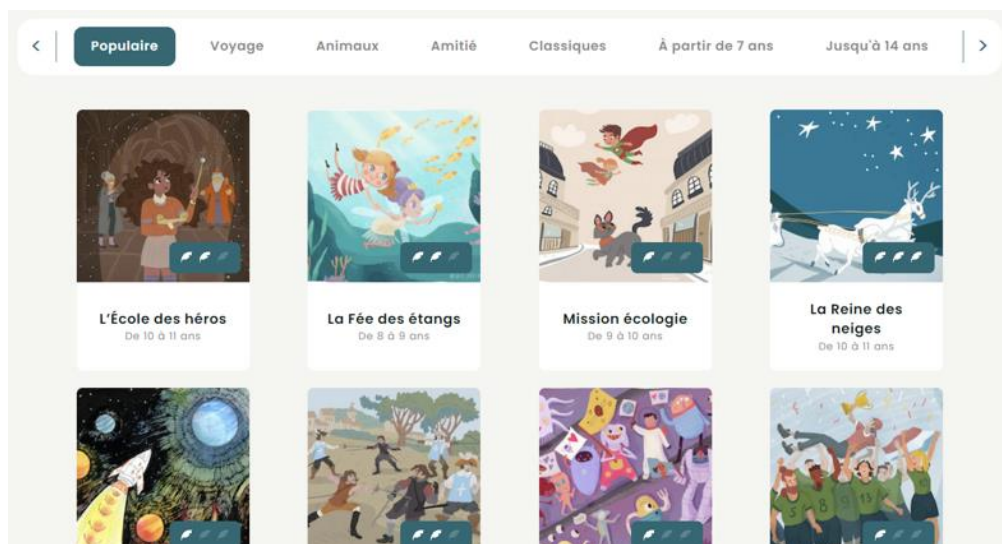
<

Populaire

Voyage

Animaux

Amitié

Classiques

À partir de 7 ans

Jusqu'à 14 ans

>

L'École des héros
De 10 à 11 ans

La Fée des étangs
De 8 à 9 ans

Mission écologie
De 9 à 10 ans

La Reine des neiges
De 10 à 11 ans